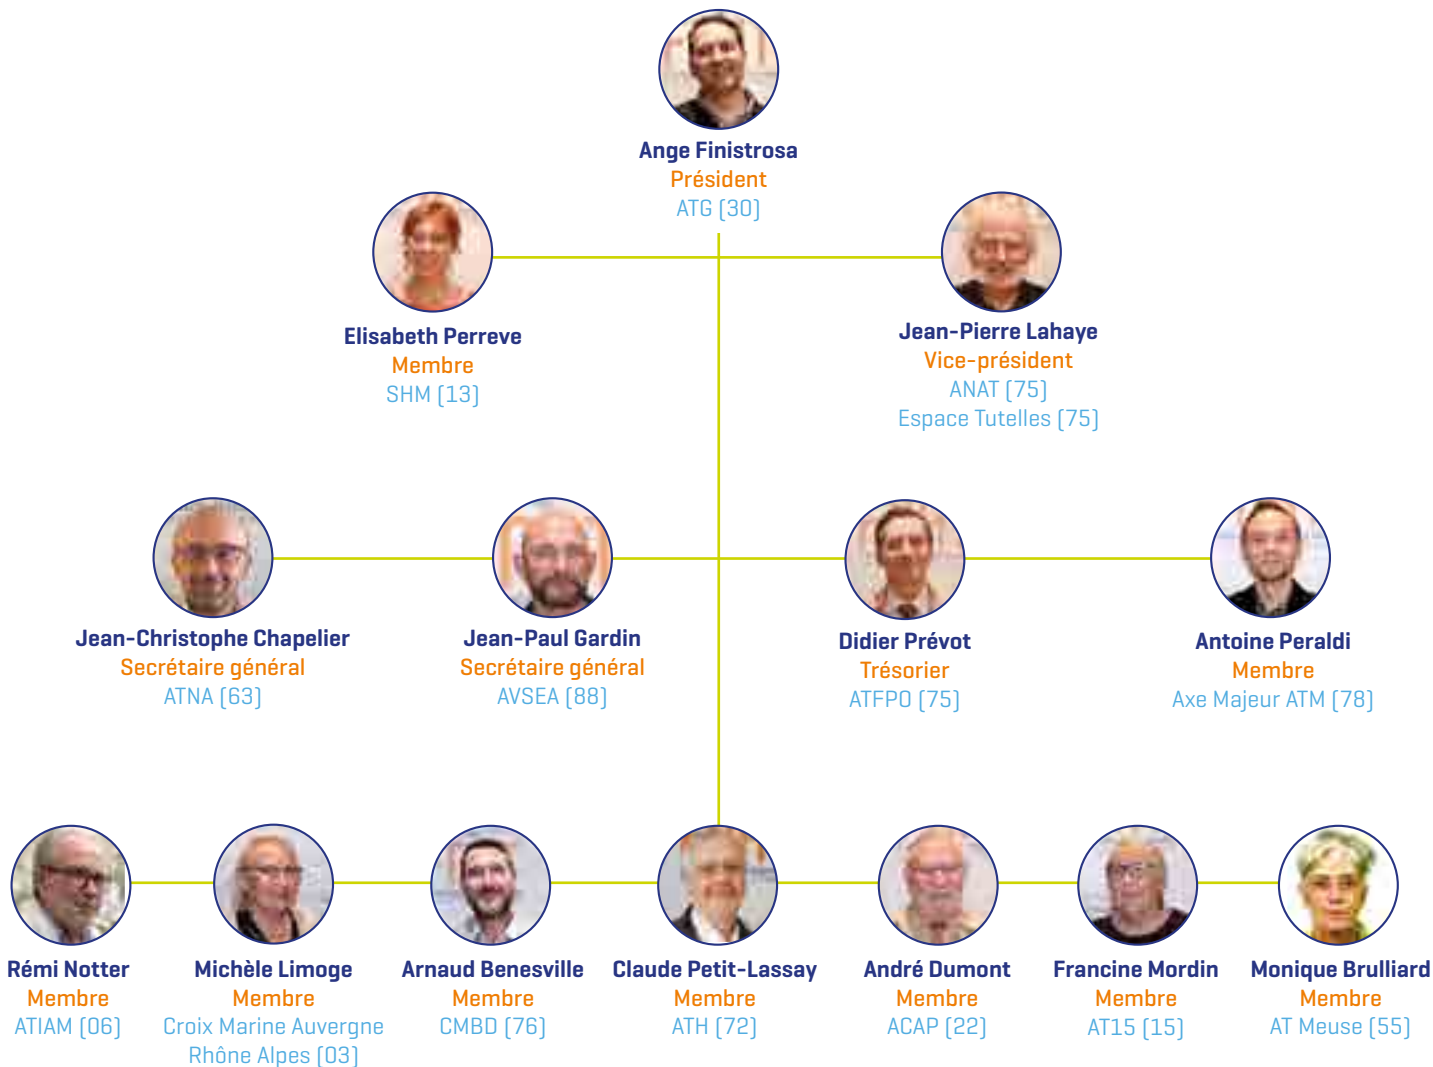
Ange Finistrosa
Président
ATG (30)

Elisabeth Perreve
Membre
SHM (13)

Jean-Pierre Lahaye
Vice-président
ANAT (75)
Espace Tutelles (75)

Jean-Christophe Chapelier
Secrétaire général
ATNA (63)

Jean-Paul Gardin
Secrétaire général
AVSEA (88)

Didier Prévot
Trésorier
ATFPO (75)

Antoine Peraldi
Membre
Axe Majeur ATM (78)

Rémi Notter
Membre
ATIAM (06)

Michèle Limoge
Membre
Croix Marine Auvergne Rhône Alpes (03)

Arnaud Benesville
Membre
CMBD (76)

Claude Petit-Lassay
Membre
ATH (72)

André Dumont
Membre
ACAP (22)

Francine Mordin
Membre
AT15 (15)

Monique Brulliard
Membre
AT Meuse (55)